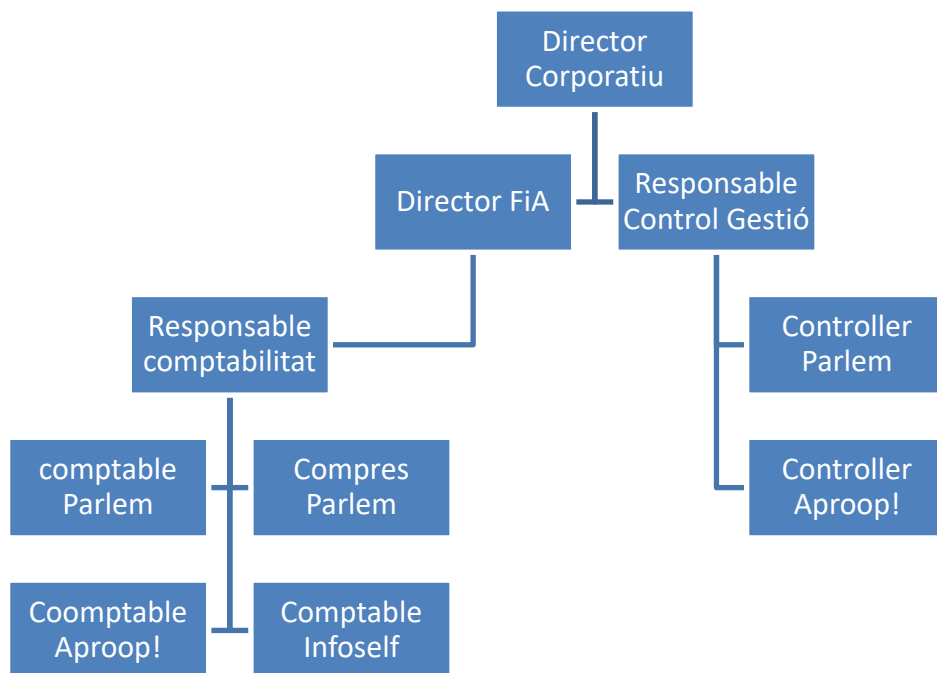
Director Corporatiu

Director FiA

Responsable Control Gestió

Responsable comptabilitat

Controller Parlem

comptable Parlem

Compres Parlem

Controller Aproop!

Coomptable Aproop!

Comptable Infoself